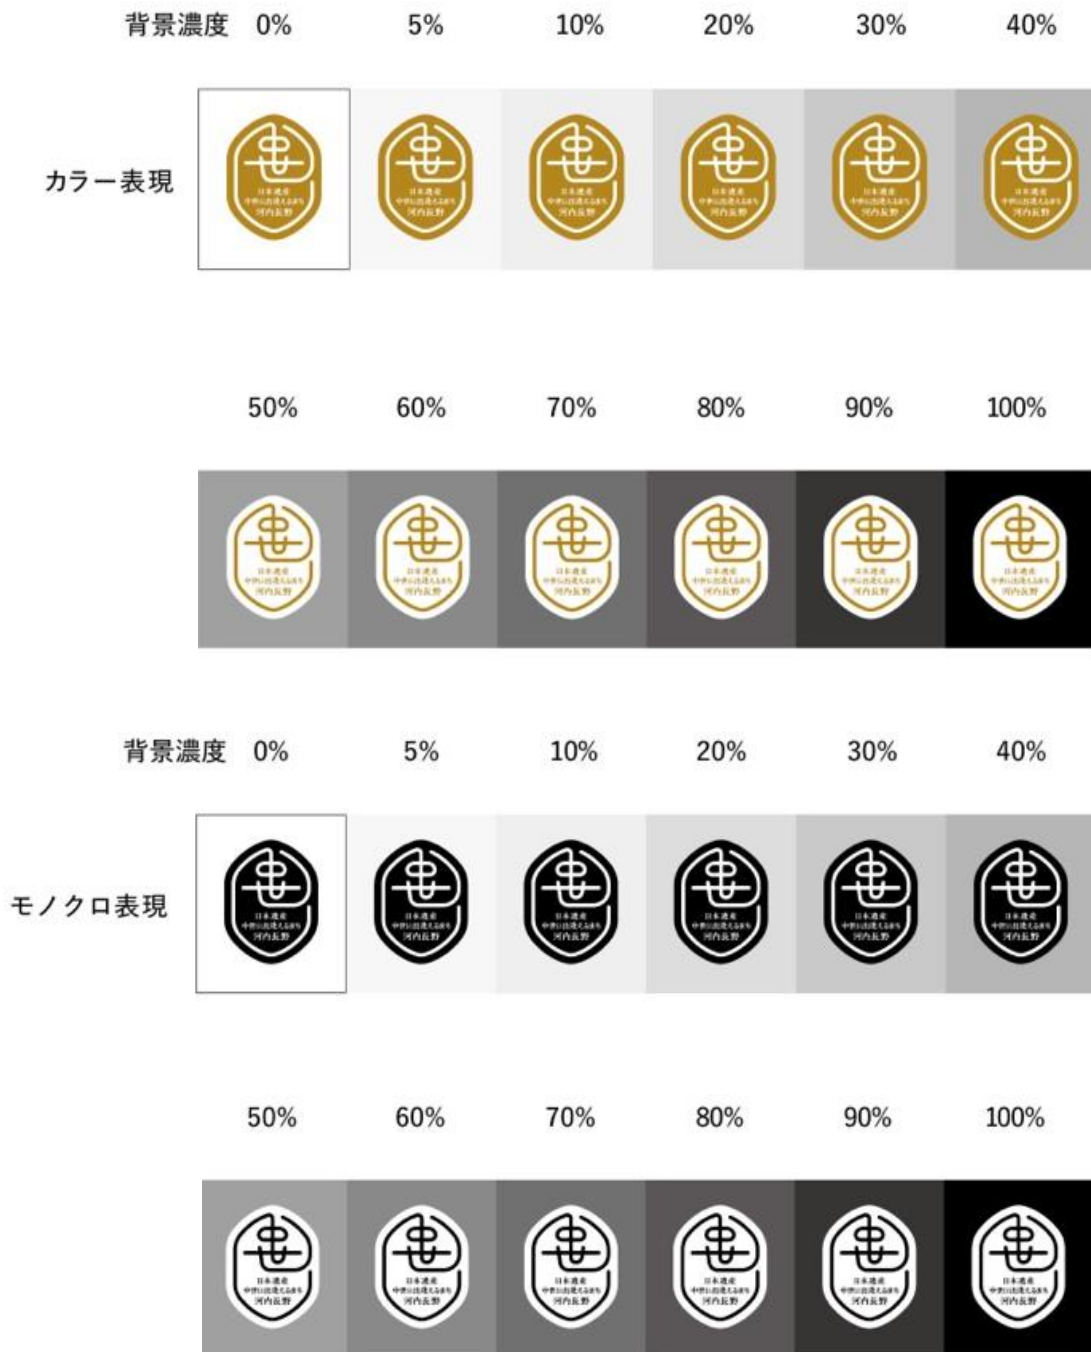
背景濃度 0% 5% 10% 20% 30% 40%

カラー表現

日本遺産
中世に出逢えるまち
河内長野

50% 60% 70% 80% 90% 100%

背景濃度 0% 5% 10% 20% 30% 40%

モノクロ表現

日本遺産
中世に出逢えるまち
河内長野

50% 60% 70% 80% 90% 100%